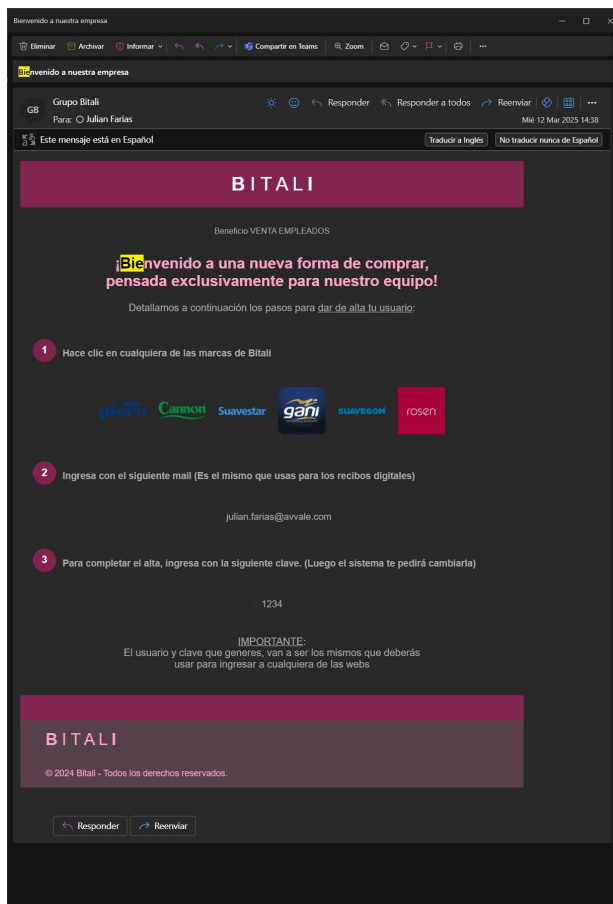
Bienvenido a nuestra empresa

Eliminar Archivar Informar Compartir en Teams Zoom ...

Bienvenido a nuestra empresa

GB Grupo Bitali
Para: Julian Farias
Responder Responder a todos Reenviar ...
Mié 12 Mar 2025 14:38

Este mensaje está en Español
Traducir a Inglés No traducir nunca de Español

BITALI

Beneficio VENTA EMPLEADOS

¡Bienvenido a una nueva forma de comprar, pensada exclusivamente para nuestro equipo!

Detallamos a continuación los pasos para dar de alta tu usuario:

1 Hace clic en cualquiera de las marcas de Bitali

piñón Cannon Suavestar gani SUAVEGOM rosen

2 Ingresa con el siguiente mail (Es el mismo que usas para los recibos digitales)

julian.farias@avvale.com

3 Para completar el alta, ingresa con la siguiente clave. (Luego el sistema te pedirá cambiarla)

1234

IMPORTANTE:
El usuario y clave que generes, van a ser los mismos que deberás usar para ingresar a cualquiera de las webs

BITALI

© 2024 Bitali - Todos los derechos reservados.

Responder Reenviar